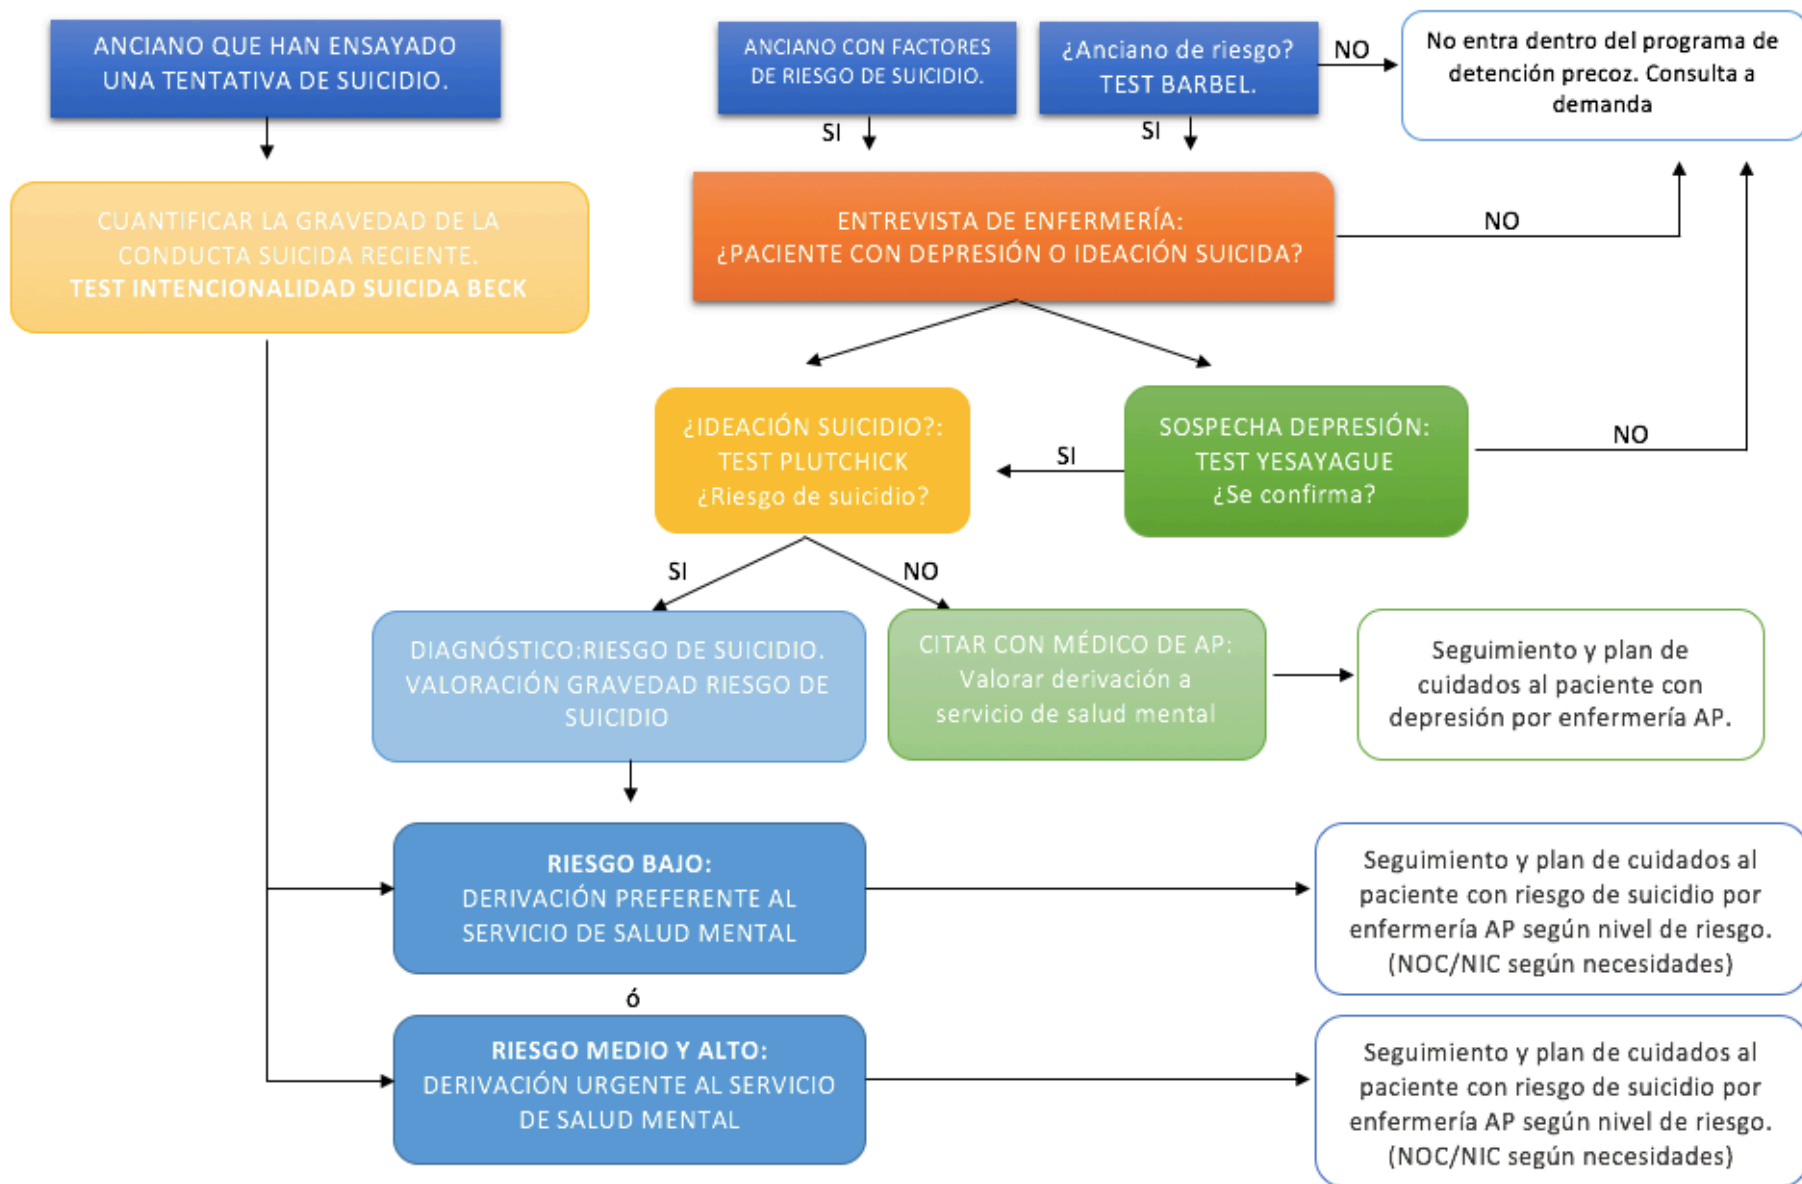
ANCIANO QUE HAN ENSAYADO UNA TENTATIVA DE SUICIDIO.

ANCIANO CON FACTORES DE RIESGO DE SUICIDIO.

¿Anciano de riesgo? TEST BARBEL.

NO

No entra dentro del programa de detención precoz. Consulta a demanda

SI

SI

CUANTIFICAR LA GRAVEDAD DE LA CONDUCTA SUICIDA RECIENTE.
TEST INTENCIONALIDAD SUICIDA BECK

ENTREVISTA DE ENFERMERÍA:
¿PACIENTE CON DEPRESIÓN O IDEACIÓN SUICIDA?

NO

¿IDEACIÓN SUICIDIO?:
TEST PLUTCHICK
¿Riesgo de suicidio?

SI

SOSPECHA DEPRESIÓN:
TEST YESAYAGUE
¿Se confirma?

NO

SI

NO

DIAGNÓSTICO:RIESGO DE SUICIDIO. VALORACIÓN GRAVEDAD RIESGO DE SUICIDIO

CITAR CON MÉDICO DE AP:
Valorar derivación a servicio de salud mental

Seguimiento y plan de cuidados al paciente con depresión por enfermería AP.

RIESGO BAJO:
DERIVACIÓN PREFERENTE AL SERVICIO DE SALUD MENTAL

Seguimiento y plan de cuidados al paciente con riesgo de suicidio por enfermería AP según nivel de riesgo. (NOC/NIC según necesidades)

ó

RIESGO MEDIO Y ALTO:
DERIVACIÓN URGENTE AL SERVICIO DE SALUD MENTAL

Seguimiento y plan de cuidados al paciente con riesgo de suicidio por enfermería AP según nivel de riesgo. (NOC/NIC según necesidades)